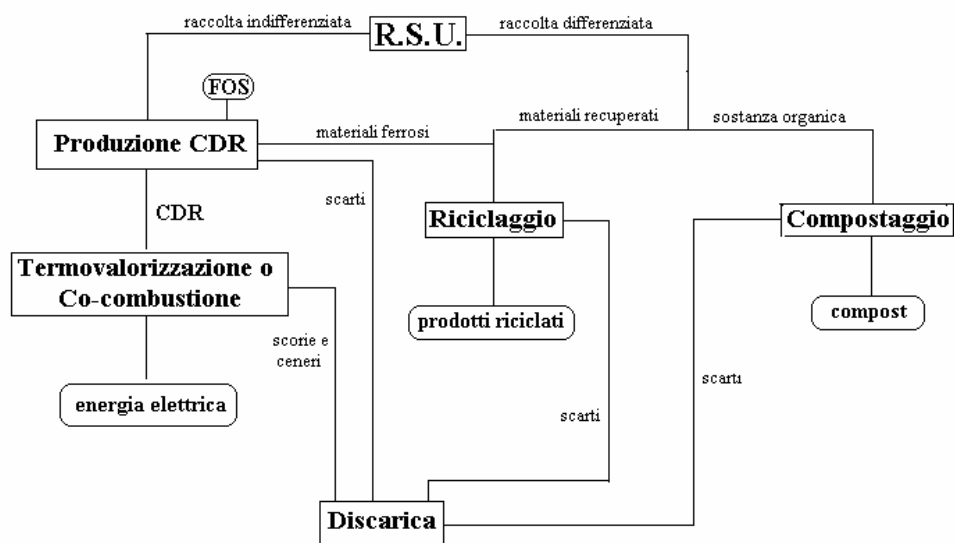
raccolta indifferenziata
R.S.U.
raccolta differenziata

FOS

Produzione CDR
materiali ferrosi
materiali recuperati
sostanza organica

CDR
scarti

Riciclaggio
Compostaggio

Termovalorizzazione o Co-combustione

scorie e ceneri

prodotti riciclati
compost

scarti

energia elettrica

scarti

Discarica